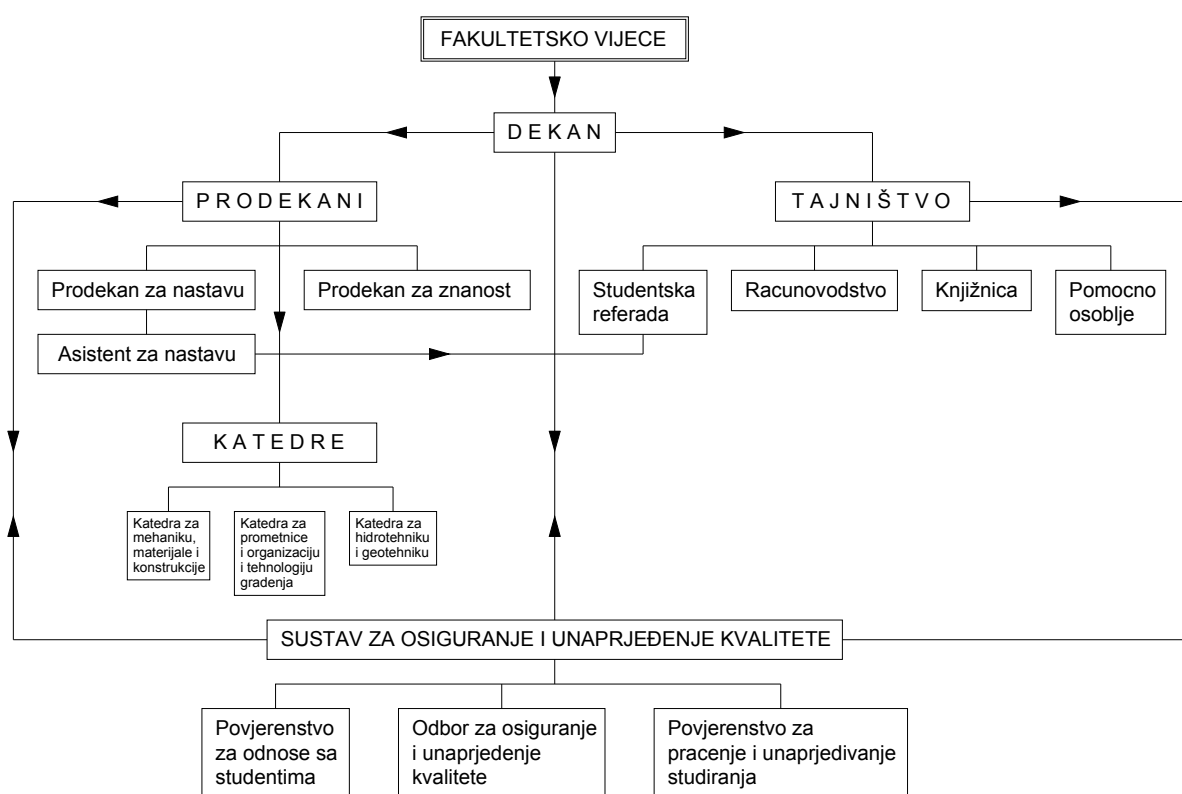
FAKULTETSKO VIJECE

D E K A N

P R O D E K A N I

T A J N I Š T V O

Prodekan za nastavu

Prodekan za znanost

Asistent za nastavu

Studentska referada

Racunovodstvo

Knjižnica

Pomocno osoblje

K A T E D R E

Katedra za mehaniku, materijale i konstrukcije

Katedra za prometnice i organizaciju i tehnologiju gradenja

Katedra za hidrotehniku i geotehniku

SUSTAV ZA OSIGURANJE I UNAPRJEĐENJE KVALITETE

Povjerenstvo za odnose sa studentima

Odbor za osiguranje i unaprjedenje kvalitete

Povjerenstvo za pracenje i unaprjedivanje studiranja